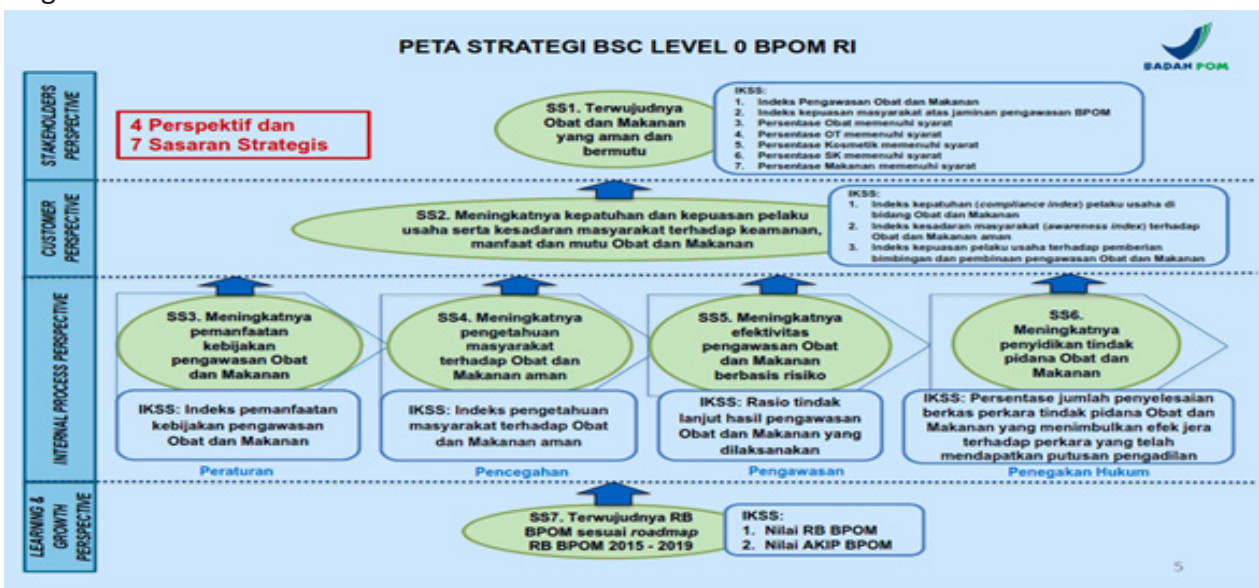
PETA STRATEGI BSC LEVEL 0 BPOM RI

BADAN POM

STAKEHOLDERS PERSPECTIVE

4 Perspektif dan 7 Sasaran Strategis

SS1. Terwujudnya Obat dan Makanan yang aman dan bermutu

IKSS:
1. Indeks Pengawasan Obat dan Makanan
2. Indeks kepuasan masyarakat atas jaminan pengawasan BPOM
3. Persentase Obat memenuhi syarat
4. Persentase OT memenuhi syarat
5. Persentase Kosmetik memenuhi syarat
6. Persentase SK memenuhi syarat
7. Persentase Makanan memenuhi syarat

CUSTOMER PERSPECTIVE

SS2. Meningkatnya kepatuhan dan kepuasan pelaku usaha serta kesadaran masyarakat terhadap keamanan, manfaat dan mutu Obat dan Makanan

IKSS:
1. Indeks kepatuhan (compliance index) pelaku usaha di bidang Obat dan Makanan
2. Indeks kesadaran masyarakat (awareness index) terhadap Obat dan Makanan aman
3. Indeks kepuasan pelaku usaha terhadap pemberian bimbingan dan pembinaan pengawasan Obat dan Makanan

INTERNAL PROCESS PERSPECTIVE

SS3. Meningkatnya pemanfaatan kebijakan pengawasan Obat dan Makanan

IKSS: Indeks pemanfaatan kebijakan pengawasan Obat dan Makanan

Peraturan

SS4. Meningkatnya pengetahuan masyarakat terhadap Obat dan Makanan aman

IKSS: Indeks pengetahuan masyarakat terhadap Obat dan Makanan aman

Pencegahan

SS5. Meningkatnya efektivitas pengawasan Obat dan Makanan berbasis risiko

IKSS: Rasio tindak lanjut hasil pengawasan Obat dan Makanan yang dilaksanakan

Pengawasan

SS6. Meningkatnya penyidikan tindak pidana Obat dan Makanan

IKSS: Persentase jumlah penyelesaian berkas perkara tindak pidana Obat dan Makanan yang menimbulkan efek jera terhadap perkara yang telah mendapatkan putusan pengadilan

Penegakan Hukum

LEARNING & GROWTH PERSPECTIVE

SS7. Terwujudnya RB BPOM sesuai roadmap RB BPOM 2015 - 2019

IKSS:
1. Nilai RB BPOM
2. Nilai AKIP BPOM

5